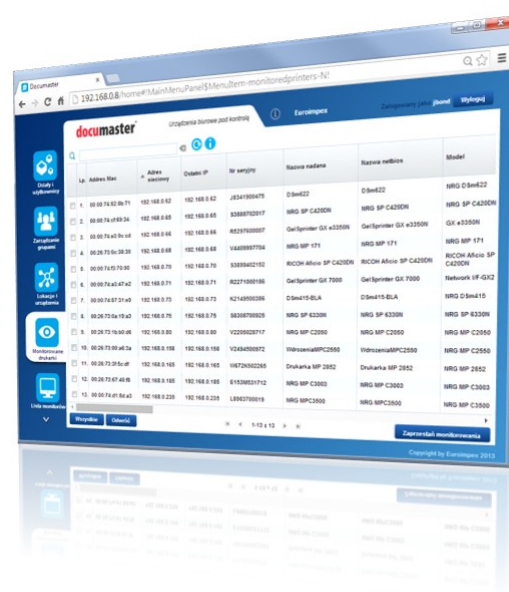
Documaster

192.168.0.8/home#!MainMenuPanel$MenuItem-monitoredprinters-N!

documaster

Urządzenia biurowe pod kontrolą

Euroimpex

Zalogowany jako: jbond

Wyloguj

Działy i użytkownicy

Zarządzanie grupami

Lokacje i urządzenia

Monitorowane drukarki

Lista monitorów

| Lp. | Adres Mac | Adres sieciowy | Ostatni IP | Nr seryjny | Nazwa nadana | Nazwa netbios | Model |
|---|---|---|---|---|---|---|---|
| 1. | 00:00:74:62:8b:71 | 192.168.0.62 | 192.168.0.62 | J9341500475 | DSm622 | DSm622 | NRG DSm622 |
| 2. | 00:00:74:cf:45:34 | 192.168.0.65 | 192.168.0.65 | S3688702017 | NRG SP C420DN | NRG SP C420DN | NRG SP C420DN |
| 3. | 00:00:74:e3:0c:cd | 192.168.0.66 | 192.168.0.66 | R5297600057 | GelSprinter GX e3350N | GelSprinter GX e3350N | GX e3350N |
| 4. | 00:26:73:0c:39:30 | 192.168.0.68 | 192.168.0.68 | V4489997704 | NRG MP 171 | NRG MP 171 | NRG MP 171 |
| 5. | 00:00:74:f0:70:60 | 192.168.0.70 | 192.168.0.70 | S3899402152 | RICOH Aficio SP C420DN | RICOH Aficio SP C420DN | RICOH Aficio SP C420DN |
| 6. | 00:00:74:a0:47:e2 | 192.168.0.71 | 192.168.0.71 | R2271000186 | GelSprinter GX 7000 | GelSprinter GX 7000 | Network I/F-GX2 |
| 7. | 00:00:74:97:31:e9 | 192.168.0.73 | 192.168.0.73 | K2149500286 | DSm415-BLA | DSm415-BLA | NRG DSm415 |
| 8. | 00:26:73:0a:19:a3 | 192.168.0.75 | 192.168.0.75 | S8308700925 | NRG SP 6330N | NRG SP 6330N | NRG SP 6330N |
| 9. | 00:26:73:1b:b0:d6 | 192.168.0.80 | 192.168.0.89 | V2295025717 | NRG MP C2050 | NRG MP C2050 | NRG MP C2050 |
| 10. | 00:26:73:00:a6:3a | 192.168.0.158 | 192.168.0.158 | V2494500972 | WdrozeniaMPC2550 | WdrozeniaMPC2550 | NRG MP C2550 |
| 11. | 00:26:73:3f:5c:df | 192.168.0.165 | 192.168.0.165 | W6724502265 | Drukarka MP 2852 | Drukarka MP 2852 | NRG MP 2852 |
| 12. | 00:26:73:67:a8:f8 | 192.168.0.185 | 192.168.0.185 | E1539521712 | NRG MP C3003 | NRG MP C3003 | NRG MP C3003 |
| 13. | 00:26:73:d1:5d:a3 | 192.168.0.226 | 192.168.0.226 | L8863700019 | NRG MPC3500 | NRG MPC3500 | NRG MP C3500 |

Wszystkie

Odśwież

1-13 z 13

Zaprzestań monitorowania

Copyright by Euroimpex 2013